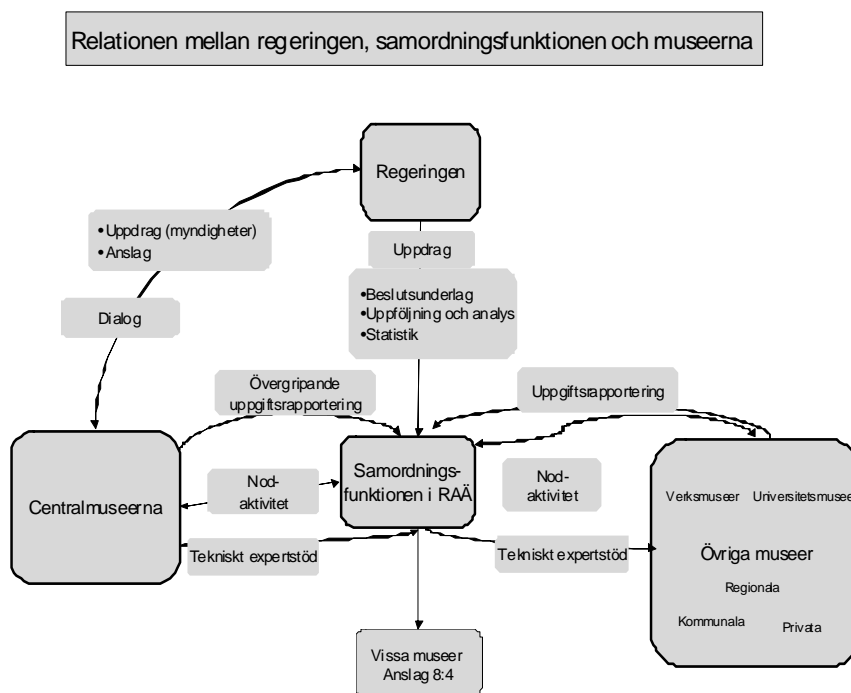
Relationen mellan regeringen, samordningsfunktionen och museerna

Regeringen

•Uppdrag (myndigheter)
•Anslag

Dialog

Uppdrag

•Beslutsunderlag
•Uppföljning och analys
•Statistik

Övergripande uppgiftsrapportering

Uppgiftsrapportering

Centralmuseerna

Nod-aktivitet

Samordnings-funktionen i RAÄ

Nod-aktivitet

Verksmuseer Universitetsmuse

Övriga museer

Regionala

Kommunala Privata

Tekniskt expertstöd

Tekniskt expertstöd

Vissa museer
Anslag 8:4